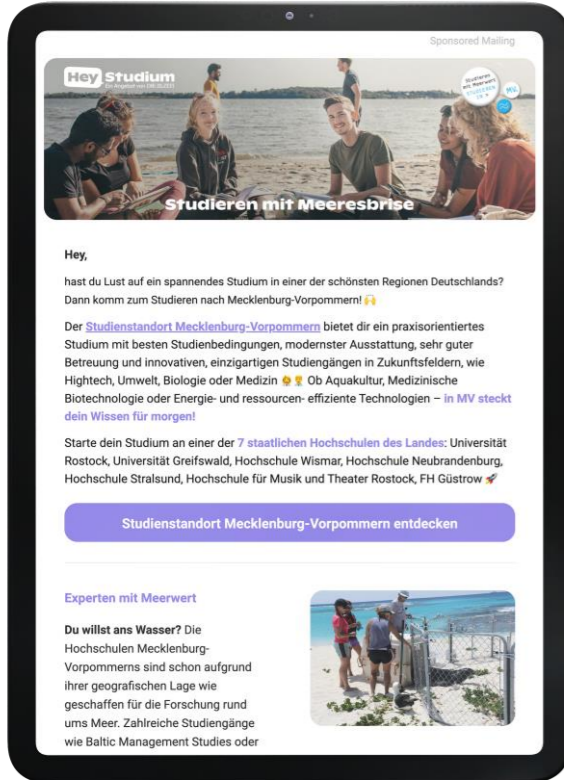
Sponsored Mailing

Hey Studium
Ein Angebot von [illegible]

Studieren mit Meerwert MV

Studieren mit Meeresbrise

Hey,

hast du Lust auf ein spannendes Studium in einer der schönsten Regionen Deutschlands? Dann komm zum Studieren nach Mecklenburg-Vorpommern! 🙌

Der Studienstandort Mecklenburg-Vorpommern bietet dir ein praxisorientiertes Studium mit besten Studienbedingungen, modernster Ausstattung, sehr guter Betreuung und innovativen, einzigartigen Studiengängen in Zukunftsfeldern, wie Hightech, Umwelt, Biologie oder Medizin 🌻💡 Ob Aquakultur, Medizinische Biotechnologie oder Energie- und ressourcen- effiziente Technologien – in MV steckt dein Wissen für morgen!

Starte dein Studium an einer der 7 staatlichen Hochschulen des Landes: Universität Rostock, Universität Greifswald, Hochschule Wismar, Hochschule Neubrandenburg, Hochschule Stralsund, Hochschule für Musik und Theater Rostock, FH Güstrow 🚀

Studienstandort Mecklenburg-Vorpommern entdecken

Experten mit Meerwert

Du willst ans Wasser? Die Hochschulen Mecklenburg-Vorpommerns sind schon aufgrund ihrer geografischen Lage wie geschaffen für die Forschung rund ums Meer. Zahlreiche Studiengänge wie Baltic Management Studies oder